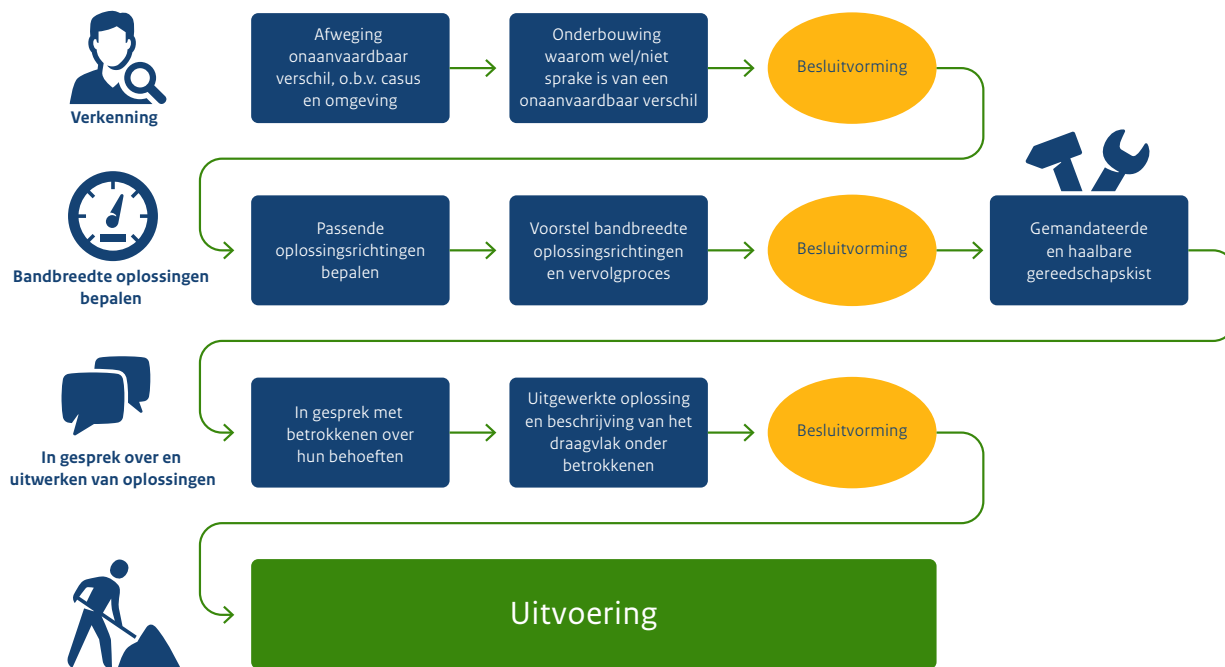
Verkenning

Afweging onaanvaardbaar verschil, o.b.v. casus en omgeving

Onderbouwing waarom wel/niet sprake is van een onaanvaardbaar verschil

Besluitvorming

Bandbreedte oplossingen bepalen

Passende oplossingsrichtingen bepalen

Voorstel bandbreedte oplossingsrichtingen en vervolgproces

Besluitvorming

Gemandateerde en haalbare gereedschapskist

In gesprek over en uitwerken van oplossingen

In gesprek met betrokkenen over hun behoeften

Uitgewerkte oplossing en beschrijving van het draagvlak onder betrokkenen

Besluitvorming

Uitvoering